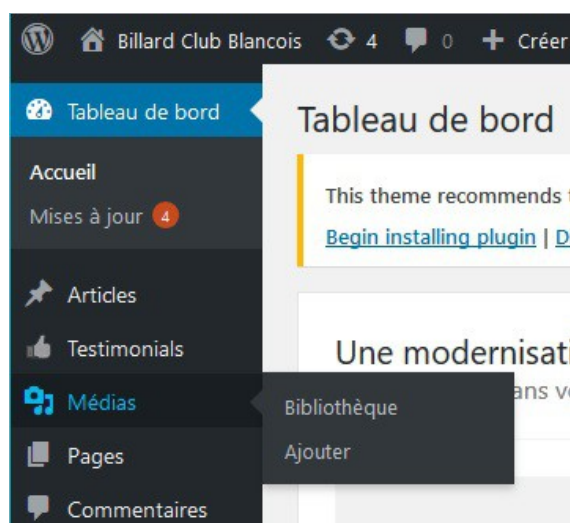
Billard Club Blancois 4 0 Créer

Tableau de bord

Accueil

Mises à jour 4

Articles

Testimonials

Médias

Pages

Commentaires

Bibliothèque

Ajouter

Tableau de bord

This theme recommends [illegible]

Begin installing plugin | D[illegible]

Une modernisat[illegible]

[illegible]ans v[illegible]